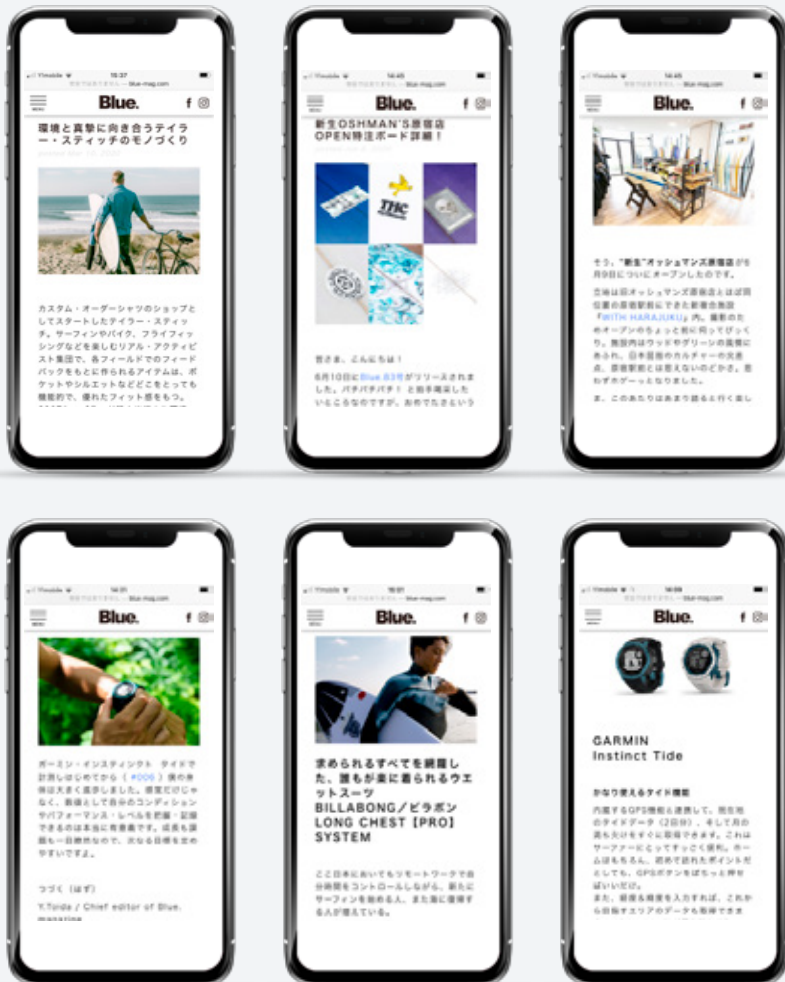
Blue.

環境と真摯に向き合うテイラー・スティッチのモノづくり

カスタム・オーダーシャツのショップとしてスタートしたテイラー・スティッチ。サーフィンやバイク、フライフィッシングなどを楽しむリアル・アクティビスト集団で、各フィールドでのフィードバックをもとに作られるアイテムは、ポケットやシルエットなどどこをとっても機能的で、優れたフィット感をもつ。

Blue.

新生OSHMAN'S原宿店OPEN特注ボード詳細！

皆さま、こんにちは！

6月10日にBlue 83号がリリースされました。パチパチパチ！と拍手喝采したいところなのですが、

Blue.

そう、"新生"オッシュマンズ原宿店が6月9日についにオープンしたのです。

立地は旧オッシュマンズ原宿店とほぼ同位置の原宿駅前にできた新複合施設「WITH HARAJUKU」内。撮影のためオープンのちょっと前に伺ってびっくり。施設内はウッドやグリーンの装飾にあふれ、日本固有のカルチャーの交差点、原宿駅前とは思えないのどかさ。思わずホゲーッとなりました。

ま、このあたりはあまり語ると行く楽し

Blue.

ガーミン・インスティンクト タイドで計測しはじめてから（#006）僕の身体は大きく変身しました。感覚だけじゃなく、数値として自分のコンディションやパフォーマンス・レベルを把握・記録できるのは本当に有意義です。成長を課題も一目瞭然なので、次なる目標を定めやすいですよね。

つづく（はず）

Y.Toida / Chief editor of Blue.

Blue.

求められるすべてを網羅した、誰もが楽に着られるウエットスーツ BILLABONG／ビラボン LONG CHEST【PRO】SYSTEM

ここ日本においてもリモートワークで自分時間をコントロールしながら、新たにサーフィンを始める人、また波に復帰する人が増えている。

Blue.

GARMIN Instinct Tide

かなり使えるタイド機能

内蔵するGPS機能と連携して、現在地のタイドデータ（2日分）、そして月の満ち欠けをすぐに取得できます。これはサーファーにとってすっごく便利。ホームはもちろん、初めて訪れたポイントだとしても、GPSボタンをぽちっと押せばいいだけ。

また、緯度＆経度を入力すれば、これから訪問エリアのデータも取得できま